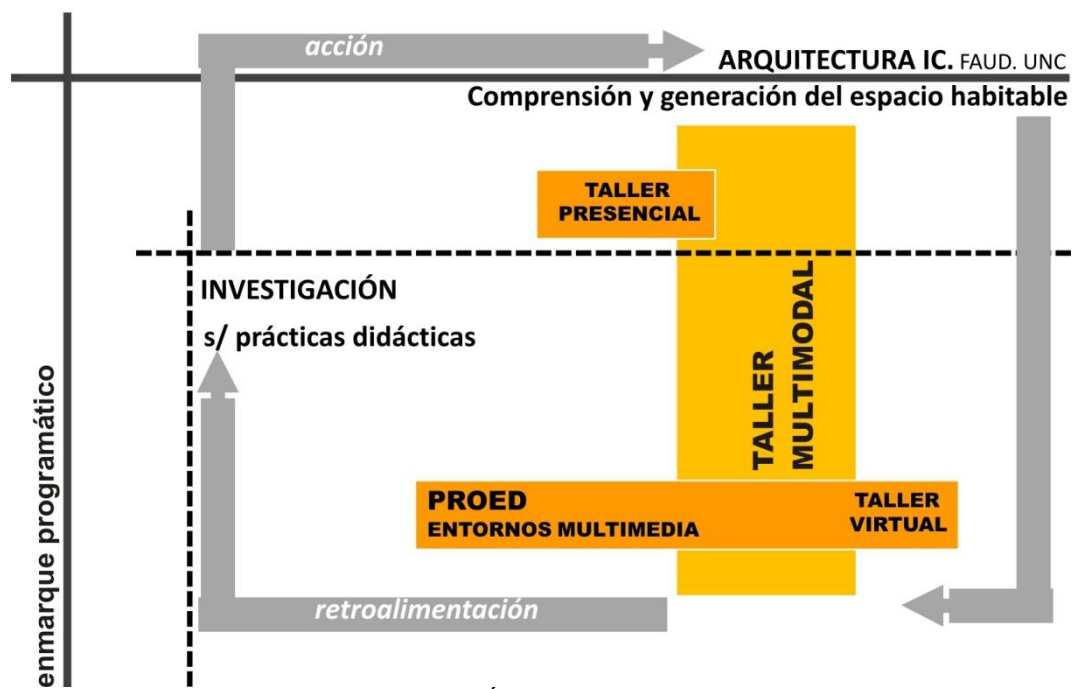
acción

ARQUITECTURA IC. FAUD. UNC

Comprensión y generación del espacio habitable

TALLER PRESENCIAL

INVESTIGACIÓN

s/ prácticas didácticas

TALLER MULTIMODAL

enmarque programático

PROED
ENTORNOS MULTIMEDIA

TALLER VIRTUAL

retroalimentación